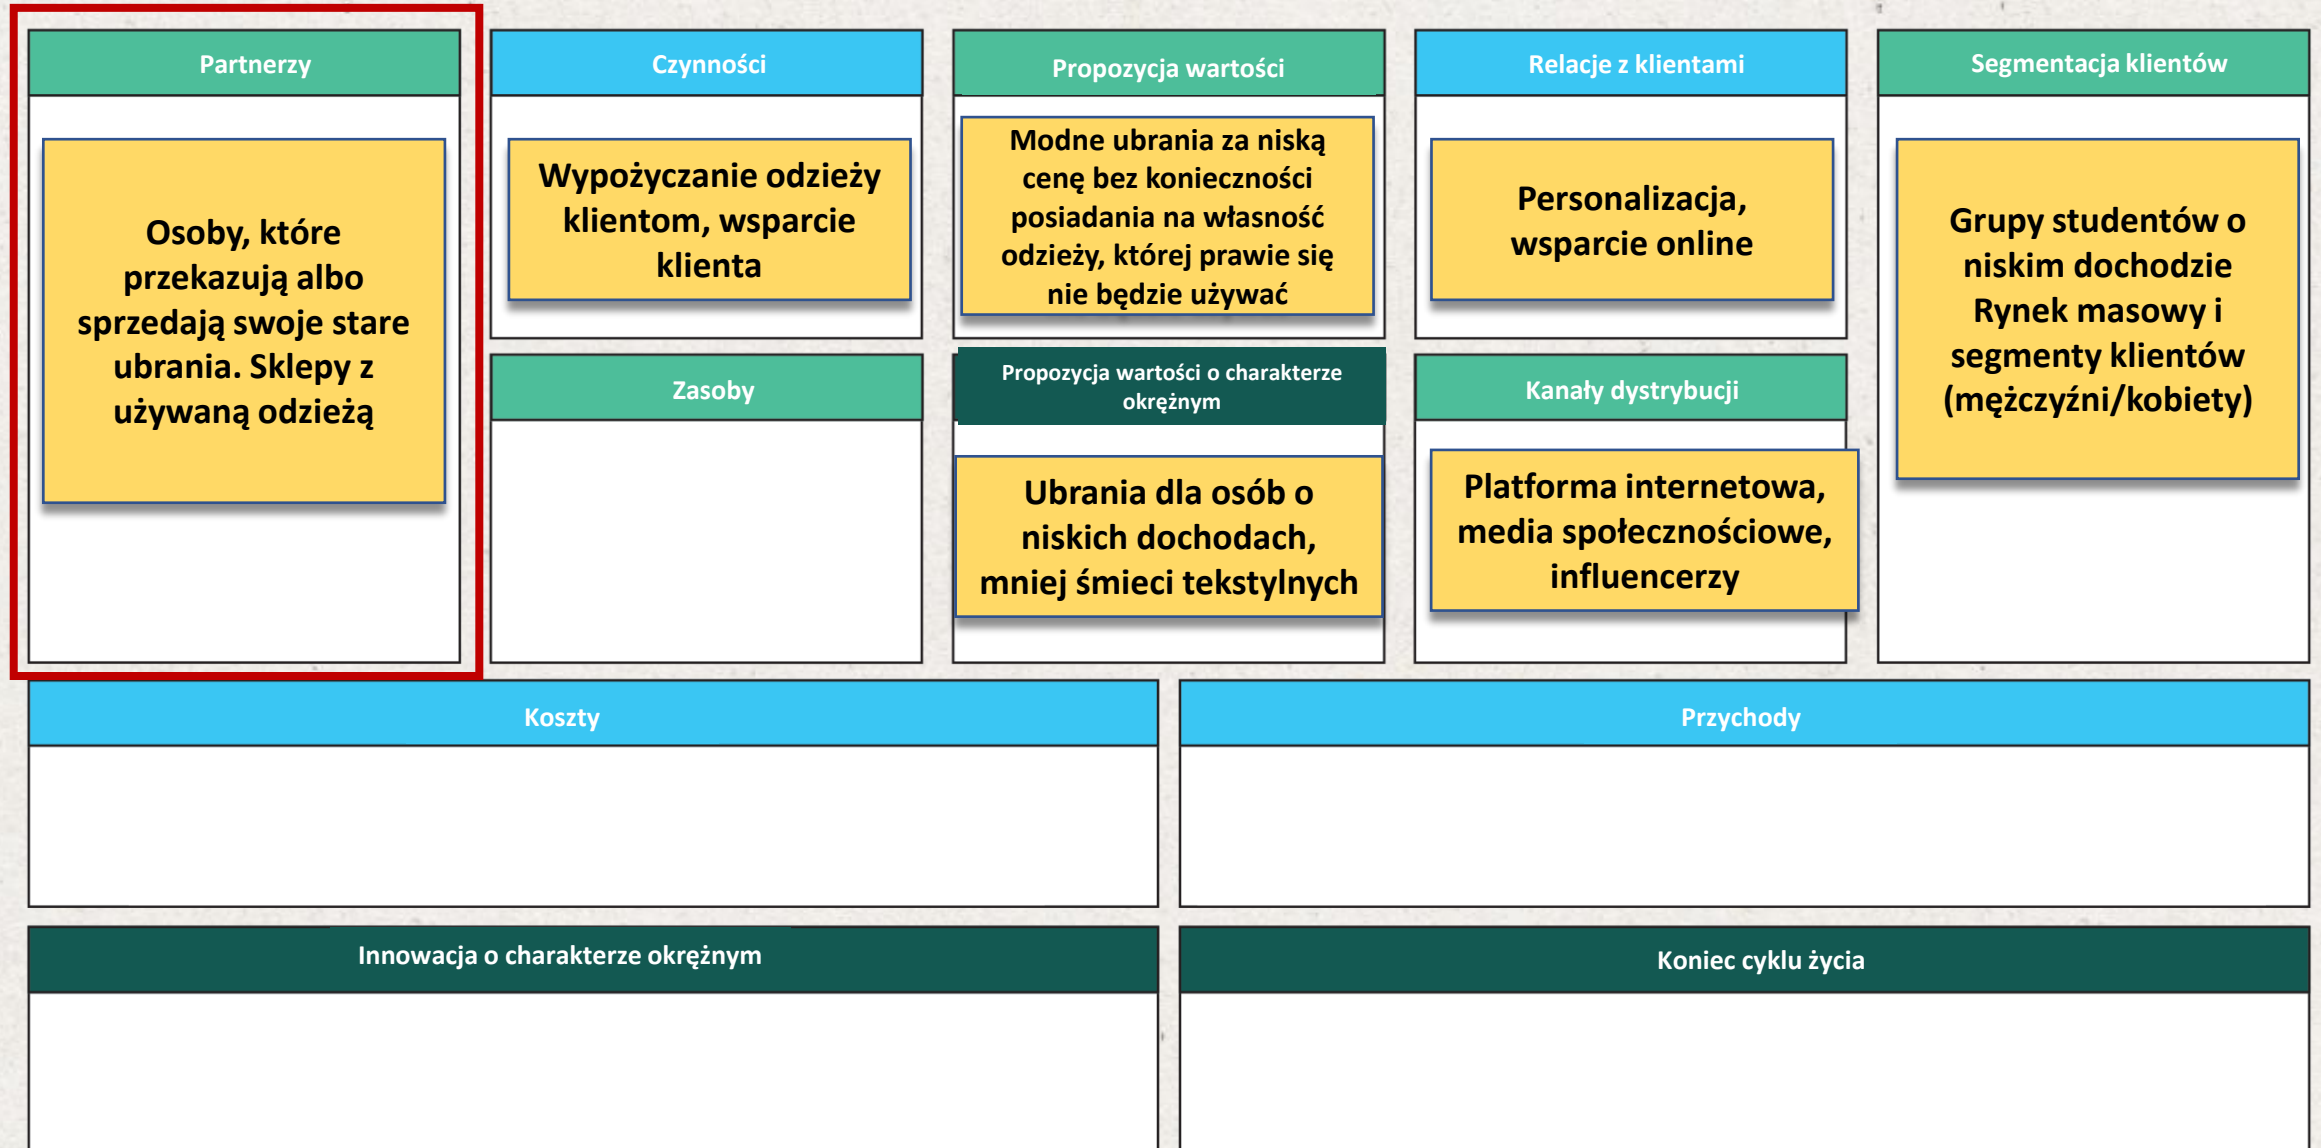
Partnerzy

Osoby, które przekazują albo sprzedają swoje stare ubrania. Sklepy z używaną odzieżą

Czynności

Wypożyczanie odzieży klientom, wsparcie klienta

Zasoby

Propozycja wartości

Modne ubrania za niską cenę bez konieczności posiadania na własność odzieży, której prawie się nie będzie używać

Propozycja wartości o charakterze okrężnym

Ubrania dla osób o niskich dochodach, mniej śmieci tekstylnych

Relacje z klientami

Personalizacja, wsparcie online

Kanały dystrybucji

Platforma internetowa, media społecznościowe, influencerzy

Segmentacja klientów

Grupy studentów o niskim dochodzie Rynek masowy i segmenty klientów (mężczyźni/kobiety)

Koszty

Przychody

Innowacja o charakterze okrężnym

Koniec cyklu życia